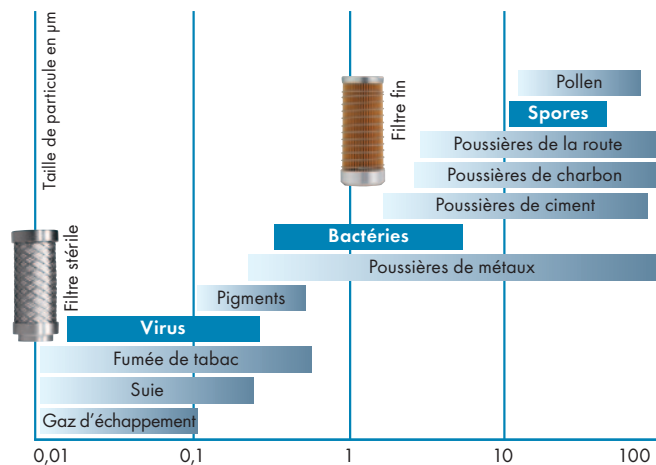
Taille de particule en µm

Filtre stérile

Filtre fin

Pollen

Spores

Poussières de la route

Poussières de charbon

Poussières de ciment

Bactéries

Poussières de métaux

Pigments

Virus

Fumée de tabac

Suie

Gaz d'échappement

0,01
0,1
1
10
100